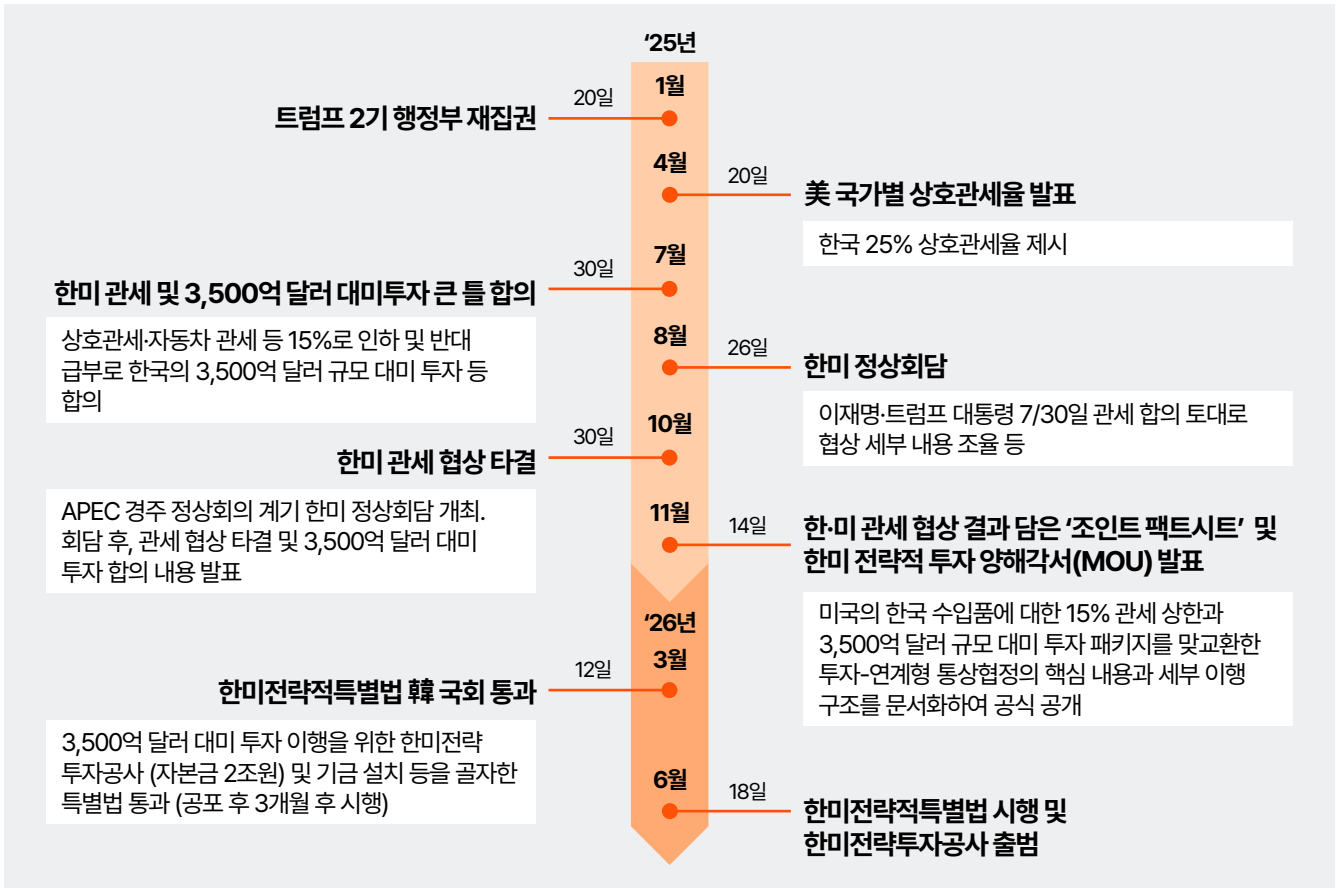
'25년

1월
20일
트럼프 2기 행정부 재집권

4월
20일
美 국가별 상호관세율 발표

한국 25% 상호관세율 제시

7월
30일
한미 관세 및 3,500억 달러 대미투자 큰 틀 합의

상호관세·자동차 관세 등 15%로 인하 및 반대급부로 한국의 3,500억 달러 규모 대미 투자 등 합의

8월
26일
한미 정상회담

이재명·트럼프 대통령 7/30일 관세 합의 토대로 협상 세부 내용 조율 등

10월
30일
한미 관세 협상 타결

APEC 경주 정상회의 계기 한미 정상회담 개최. 회담 후, 관세 협상 타결 및 3,500억 달러 대미 투자 합의 내용 발표

11월
14일
한·미 관세 협상 결과 담은 '조인트 팩트시트' 및 한미 전략적 투자 양해각서(MOU) 발표

미국의 한국 수입품에 대한 15% 관세 상한과 3,500억 달러 규모 대미 투자 패키지를 맞교환한 투자-연계형 통상협정의 핵심 내용과 세부 이행 구조를 문서화하여 공식 공개

'26년
3월
12일
한미전략적특별법 韓 국회 통과

3,500억 달러 대미 투자 이행을 위한 한미전략투자공사 (자본금 2조원) 및 기금 설치 등을 골자한 특별법 통과 (공포 후 3개월 후 시행)

6월
18일
한미전략적특별법 시행 및 한미전략투자공사 출범